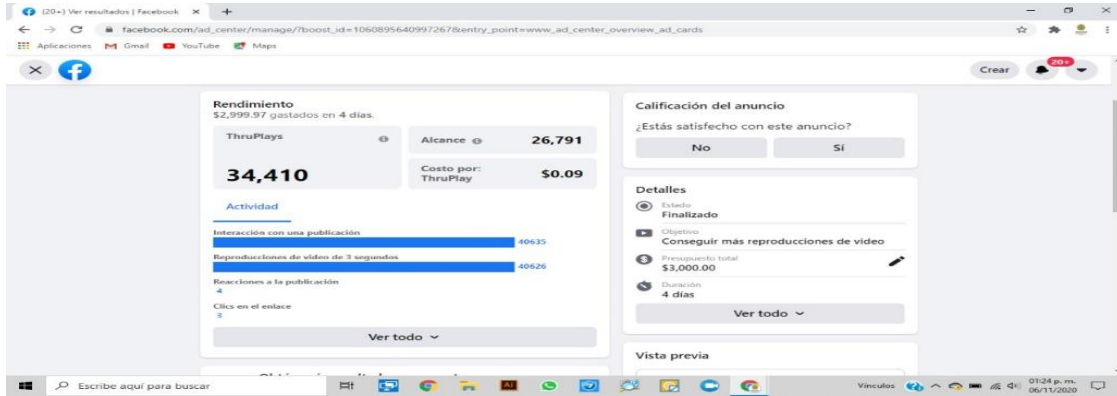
(20+) Ver resultados | Facebook ×

facebook.com/ad_center/manage/?boost_id=1060895640997267&entry_point=www_ad_center_overview_ad_cards

Aplicaciones Gmail YouTube Maps

Crear 20+

Rendimiento
$2,999.97 gastados en 4 días.

ThruPlays

34,410

Alcance 26,791

Costo por: ThruPlay $0.09

Actividad

Interacción con una publicación 40635

Reproducciones de video de 3 segundos 40626

Reacciones a la publicación 4

Clics en el enlace 3

Ver todo

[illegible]

Calificación del anuncio

¿Estás satisfecho con este anuncio?

No Sí

Detalles

Estado
Finalizado

Objetivo
Conseguir más reproducciones de video

Presupuesto total
$3,000.00

Duración
4 días

Ver todo

Vista previa

Escribe aquí para buscar

Vínculos 01:24 p. m. 06/11/2020